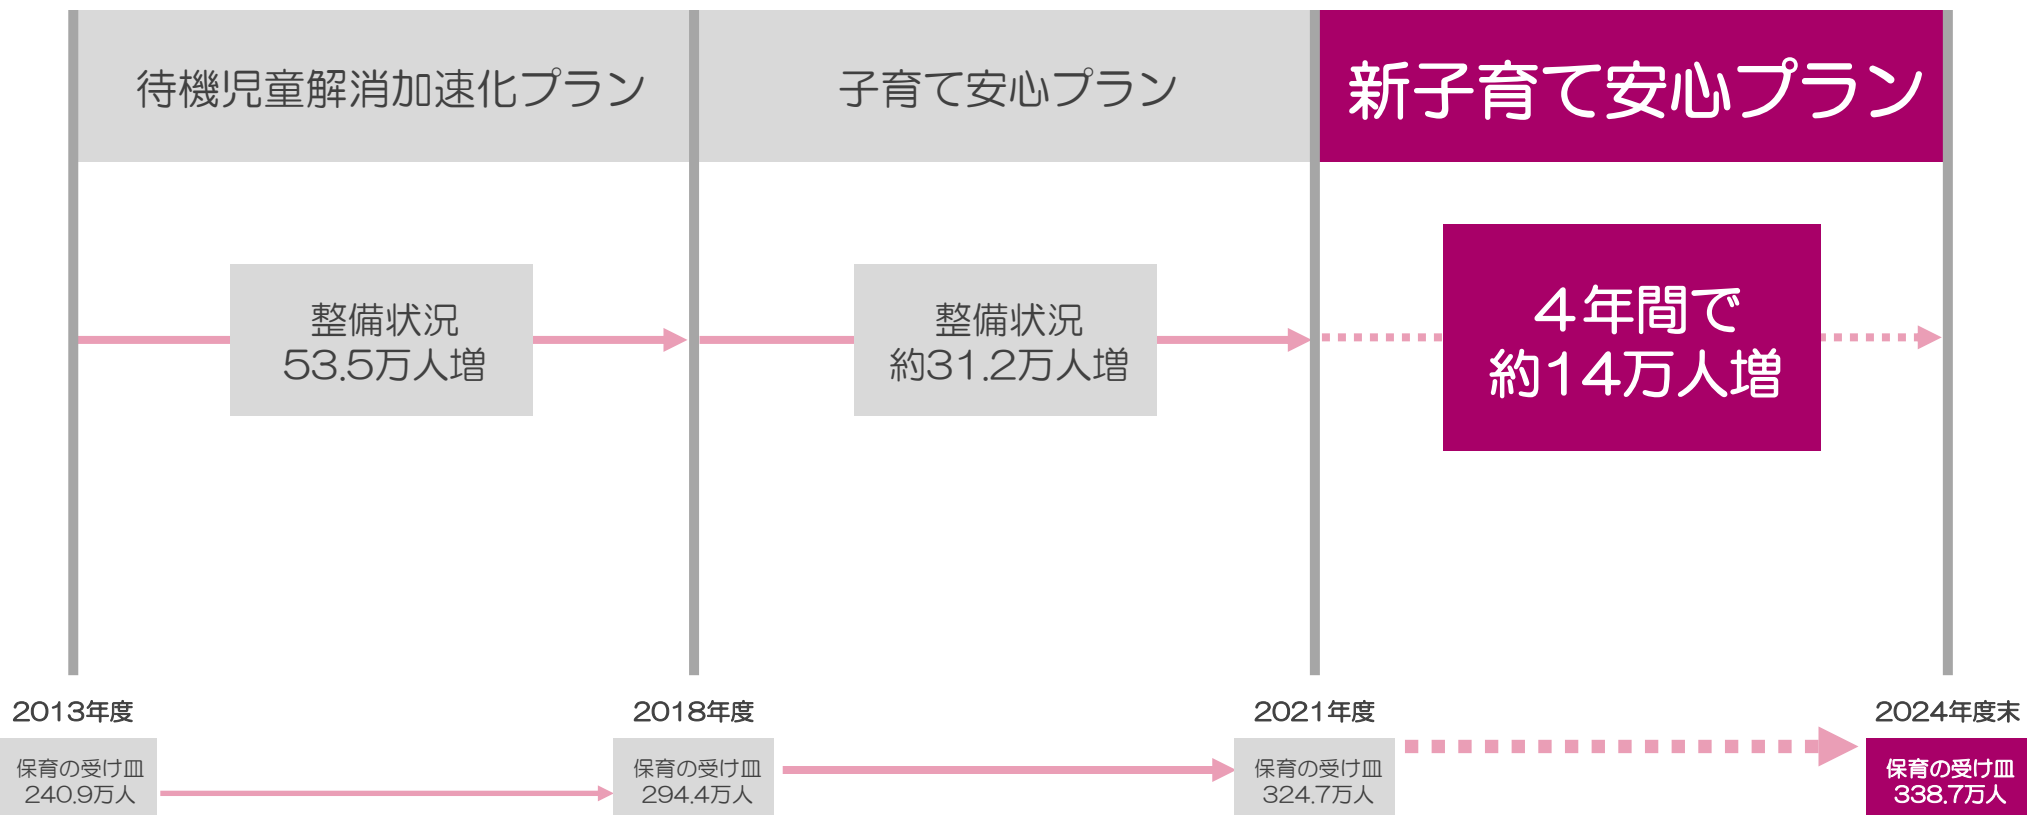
待機児童解消加速化プラン

子育て安心プラン

新子育て安心プラン

整備状況
53.5万人増

整備状況
約31.2万人増

4年間で
約14万人増

2013年度
保育の受け皿
240.9万人

2018年度
保育の受け皿
294.4万人

2021年度
保育の受け皿
324.7万人

2024年度末
保育の受け皿
338.7万人